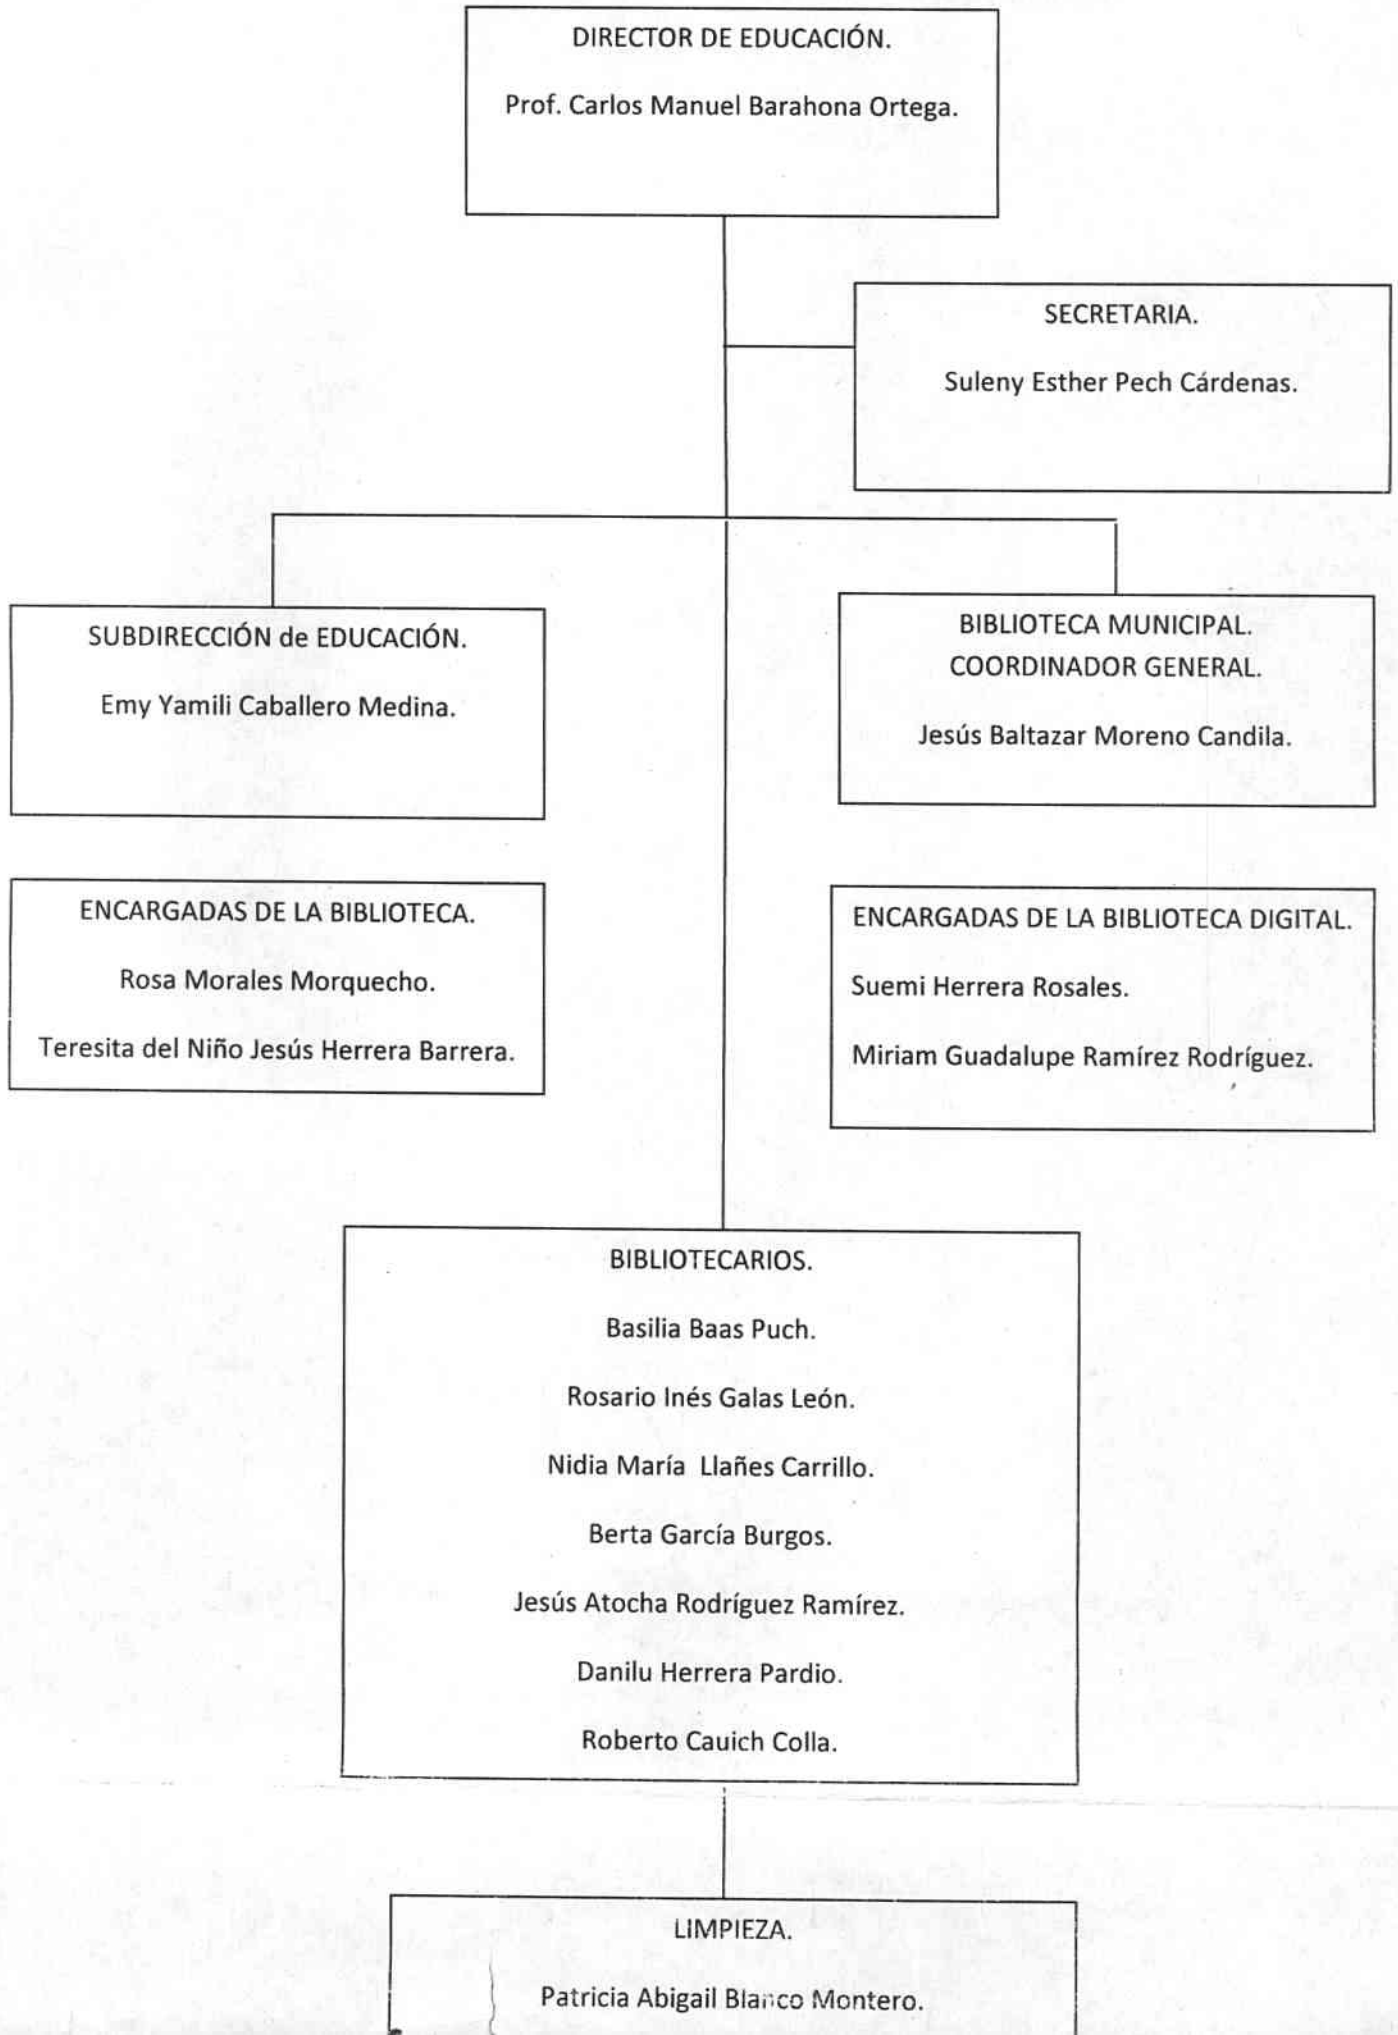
DIRECTOR DE EDUCACIÓN.

Prof. Carlos Manuel Barahona Ortega.

SECRETARIA.

Suleny Esther Pech Cárdenas.

SUBDIRECCIÓN de EDUCACIÓN.

Emy Yamili Caballero Medina.

BIBLIOTECA MUNICIPAL. COORDINADOR GENERAL.

Jesús Baltazar Moreno Candila.

ENCARGADAS DE LA BIBLIOTECA.

Rosa Morales Morquecho.

Teresita del Niño Jesús Herrera Barrera.

ENCARGADAS DE LA BIBLIOTECA DIGITAL.

Suemi Herrera Rosales.

Miriam Guadalupe Ramírez Rodríguez.

BIBLIOTECARIOS.

Basilia Baas Puch.

Rosario Inés Galas León.

Nidia María Llañes Carrillo.

Berta García Burgos.

Jesús Atocha Rodríguez Ramírez.

Danilu Herrera Pardio.

Roberto Cauich Colla.

LIMPIEZA.

Patricia Abigail Blanco Montero.